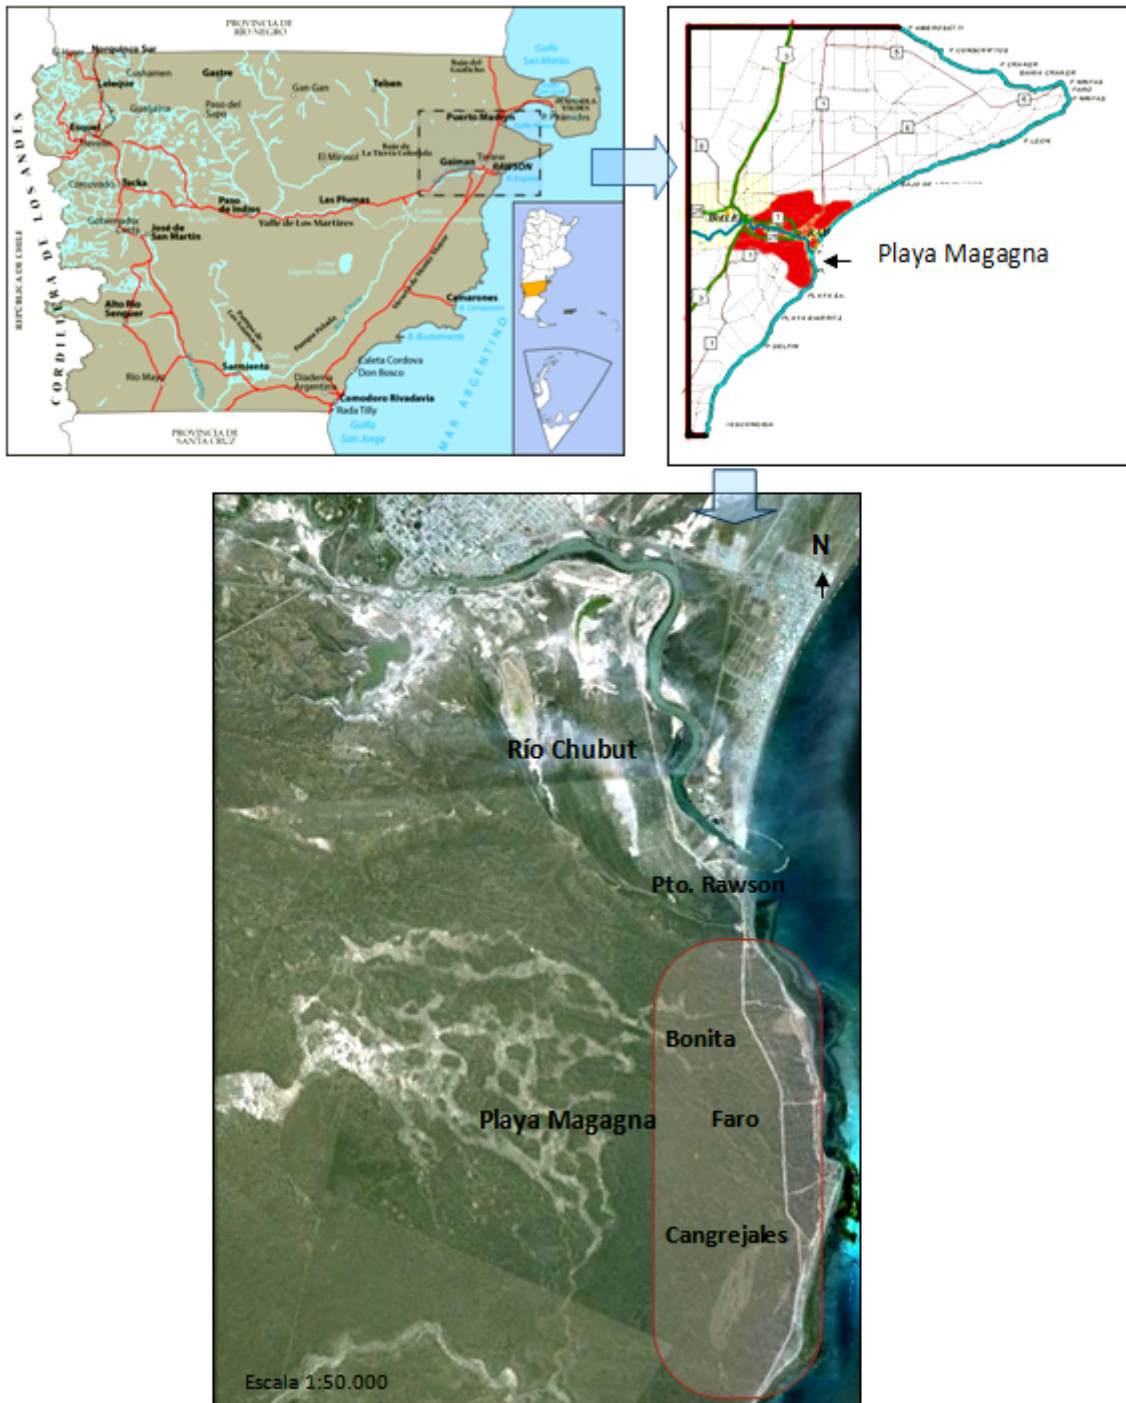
PROVINCIA DE RÍO NEGRO

Norquinco Sur
El Hoyo
Cushamen
Gastre
Telsen
Lelaque
Gualjaina
Paso del Sapo
Gan Gan
Golfo San Matías
Bajo del Gualicho
Península Valdés
Puerto Madryn
Puerto Pirámides
Esquel
Trevelin
El Mirasol
Bajo de La Tierra Colorada
Gaiman
Trelew
RAWSON
Cholila
Tecka
Paso de Indios
Las Plumas
Gobernador Costa
José de San Martín
Valle de Los Mártires
Laguna Salada
Alto Río Senguer
Camarones
Sarmiento
Caleta Córdova
Don Bosco
Río Mayo
Diadema Argentina
Comodoro Rivadavia
Rada Tilly
Golfo San Jorge
PROVINCIA DE SANTA CRUZ
REPÚBLICA DE CHILE
CORDILLERA DE LOS ANDES
MAR ARGENTINO

Playa Magagna

N
Río Chubut
Pto. Rawson
Bonita
Playa Magagna
Faro
Cangrejales
Escala 1:50.000